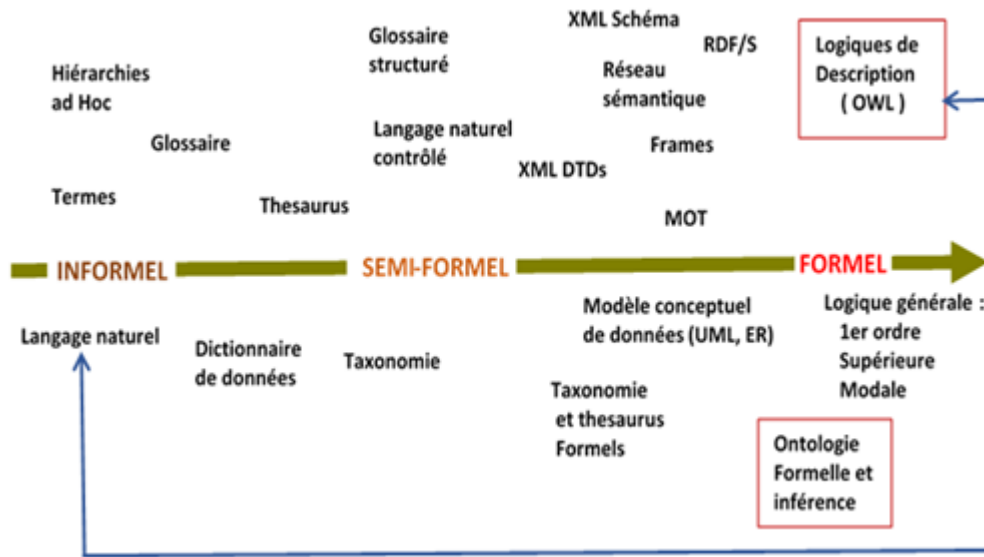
XML Schéma

Glossaire structuré

RDF/S

Logiques de Description ( OWL )

Hiérarchies ad Hoc

Réseau sémantique

Glossaire

Langage naturel contrôlé

Frames

XML DTDs

Termes

Thesaurus

MOT

INFORMEL

SEMI-FORMEL

FORMEL

Langage naturel

Dictionnaire de données

Taxonomie

Modèle conceptuel de données (UML, ER)

Logique générale :
1er ordre
Supérieure
Modale

Taxonomie et thesaurus Formels

Ontologie Formelle et inférence